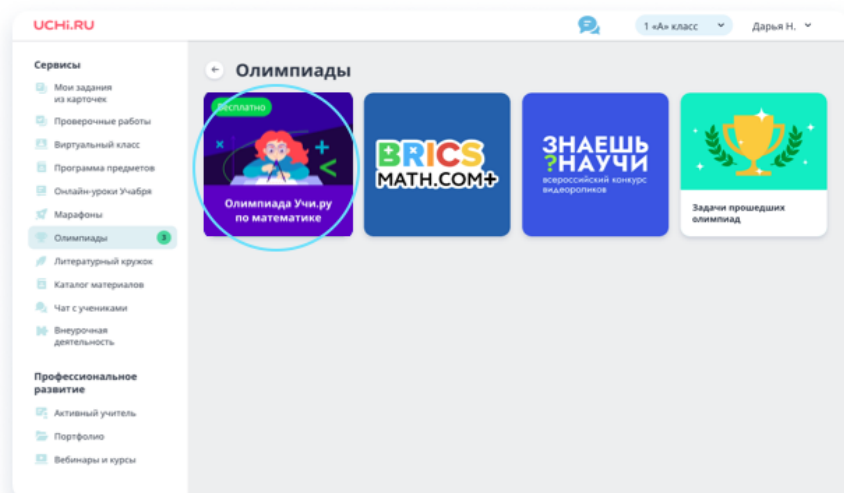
UCHi.RU

1 «А» класс

Дарья Н.

Сервисы

Мои задания из карточек

Проверочные работы

Виртуальный класс

Программа предметов

Онлайн-уроки Учабря

Марафоны

Олимпиады 3

Литературный кружок

Каталог материалов

Чат с учениками

Внеурочная деятельность

Профессиональное развитие

Активный учитель

Портфолио

Вебинары и курсы

Олимпиады

Бесплатно

Олимпиада Учи.ру по математике

BRICS MATH.COM+

ЗНАЕШЬ ?НАУЧИ
всероссийский конкурс видеороликов

Задачи прошедших олимпиад